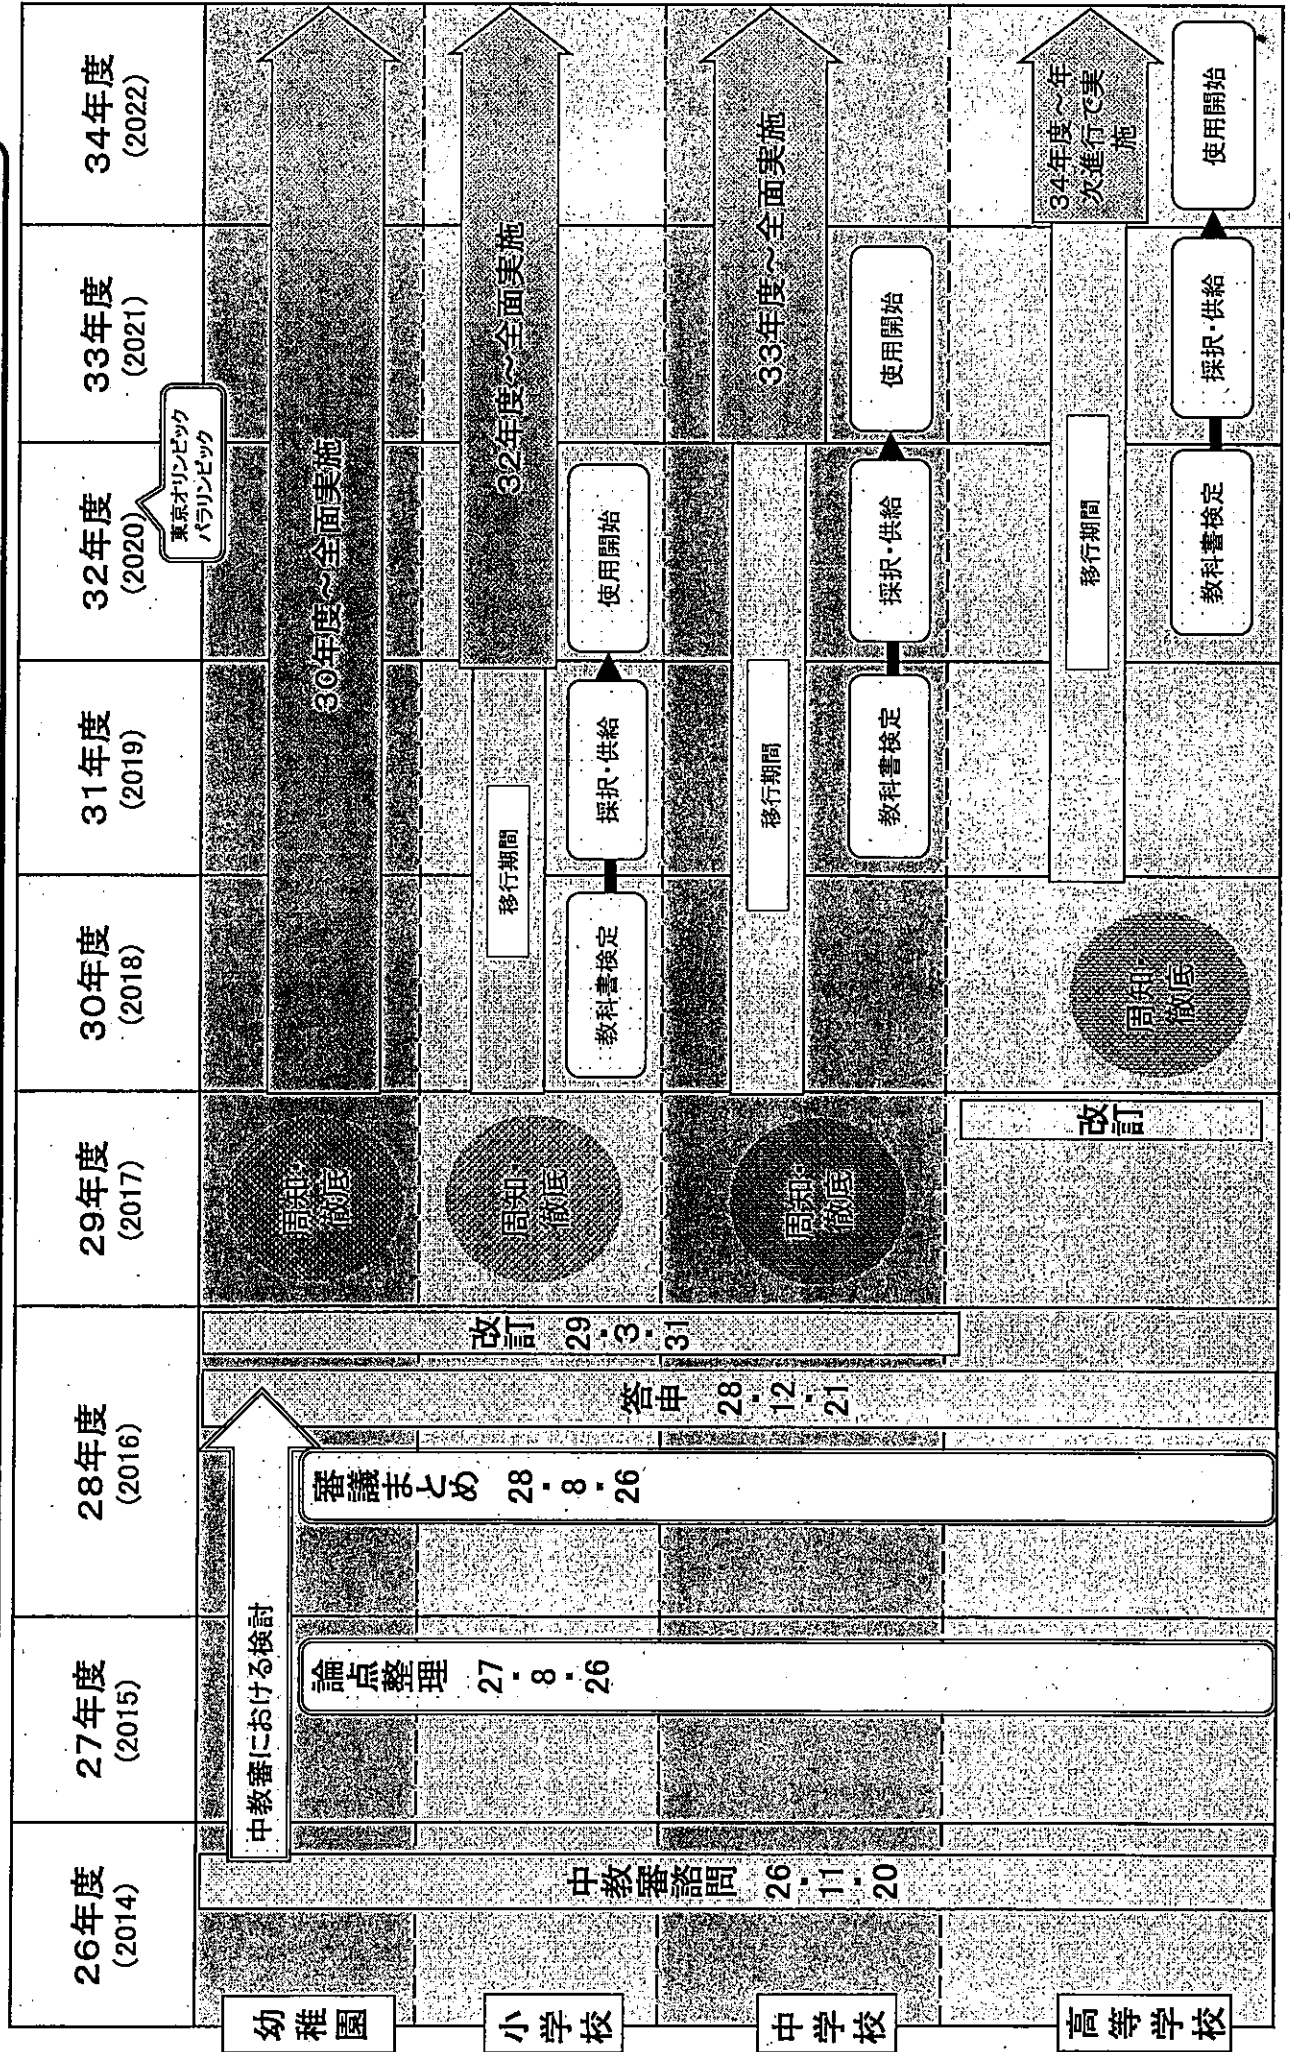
| | 26年度 (2014) | 27年度 (2015) | 28年度 (2016) | 29年度 (2017) | 30年度 (2018) | 31年度 (2019) | 32年度 (2020) | 33年度 (2021) | 34年度 (2022) |
|---|---|---|---|---|---|---|---|---|---|
| 幼稚園 | | | | 周知・徹底 | 30年度～全面実施 | | | | |
| 小学校 | | | | 周知・徹底 | 移行期間 教科書検定 | 採択・供給 | 使用開始 32年度～全面実施 | | |
| 中学校 | | | | 周知・徹底 | 移行期間 | 教科書検定 | 採択・供給 | 使用開始 33年度～全面実施 | |
| 高等学校 | | | | 改訂 | 周知・徹底 | | 移行期間 教科書検定 | 採択・供給 | 使用開始 34年度～年次進行で実施 |

中教審諮問 26・11・20

中教審における検討

論点整理 27・8・26

審議まとめ 28・8・26

答申 28・12・21

改訂 29・3・31

東京オリンピック パラリンピック